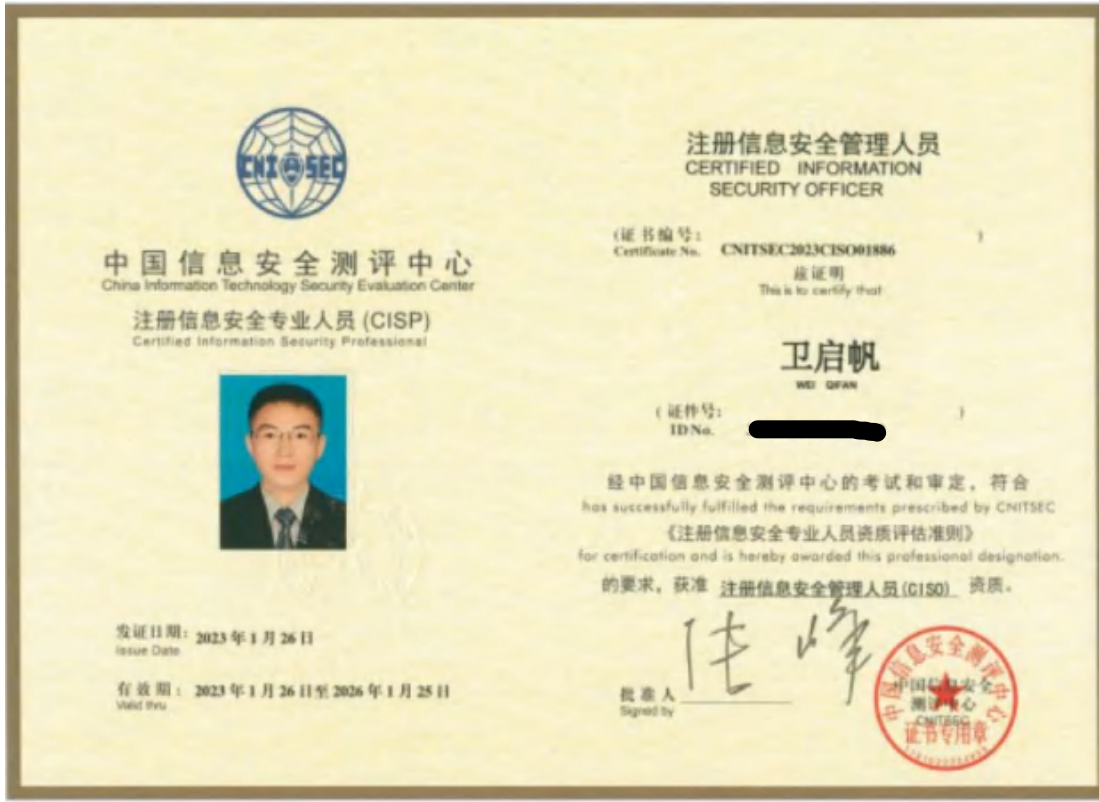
CNITSEC

中国信息安全测评中心
China Information Technology Security Evaluation Center

注册信息安全专业人员 (CISP)
Certified Information Security Professional

发证日期: 2023年1月26日
Issue Date

有效期: 2023年1月26日至2026年1月25日
Valid thru

注册信息安全管理人员
CERTIFIED INFORMATION SECURITY OFFICER

(证书编号: CNITSEC2023CISO01886 )
Certificate No.

兹证明
This is to certify that

卫启帆
WEI QIFAN

(证件号: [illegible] )
ID No.

经中国信息安全测评中心的考试和审定，符合
has successfully fulfilled the requirements prescribed by CNITSEC

《注册信息安全专业人员资质评估准则》
for certification and is hereby awarded this professional designation.

的要求，获准 注册信息安全管理人员(CISO) 资质。

批准人 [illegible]
Signed by

中国信息安全测评中心
CNITSEC
证书专用章